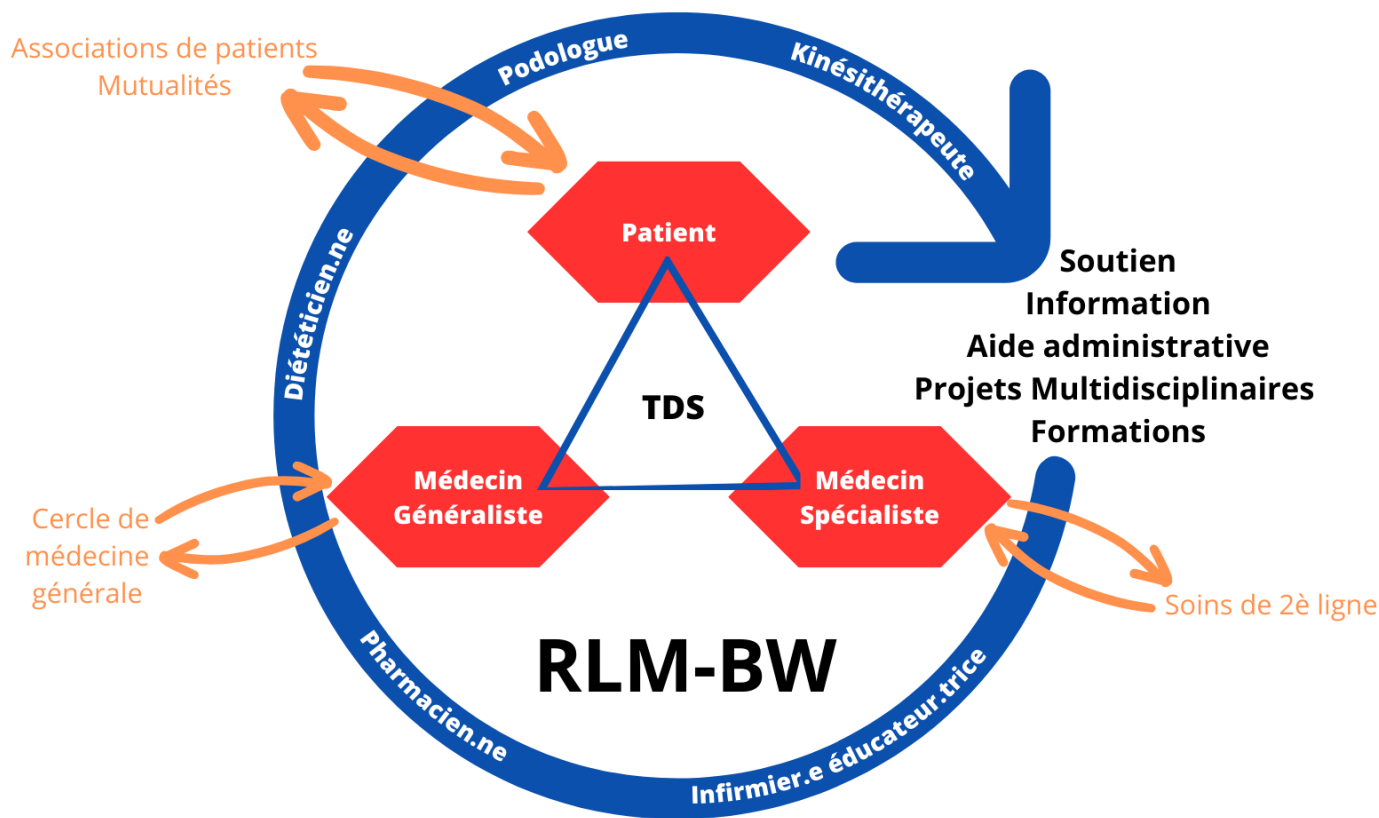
Associations de patients
Mutualités

Podologue

Kinésithérapeute

Patient

Soutien
Information
Aide administrative
Projets Multidisciplinaires
Formations

Diététicien.ne

TDS

Médecin Généraliste

Médecin Spécialiste

Cercle de médecine générale

Soins de 2è ligne

RLM-BW

Pharmacien.ne

Infirmier.e éducateur.trice